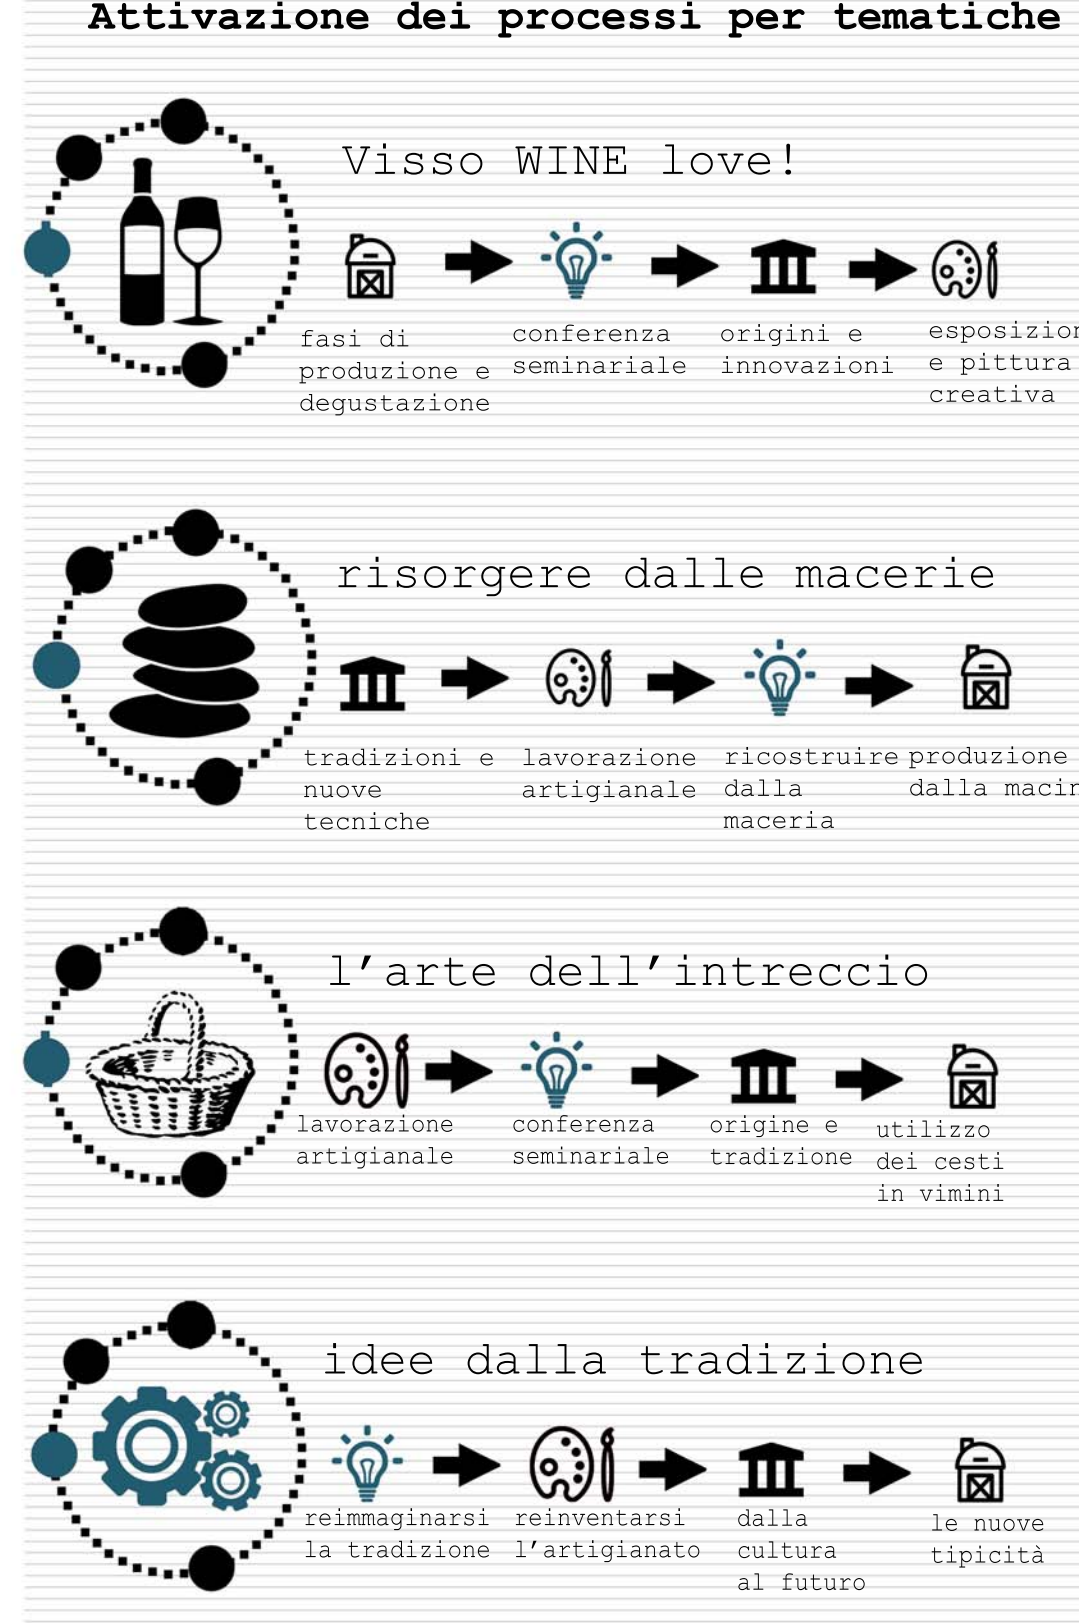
Attivazione dei processi per tematiche

Visso WINE love!

fasi di produzione e degustazione

conferenza seminariale

origini e innovazioni

esposizion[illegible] e pittura creativa

risorgere dalle macerie

tradizioni e nuove tecniche

lavorazione artigianale

ricostruire dalla maceria

produzione dalla macir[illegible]

l'arte dell'intreccio

lavorazione artigianale

conferenza seminariale

origine e tradizione

utilizzo dei cesti in vimini

idee dalla tradizione

reimmaginarsi la tradizione

reinventarsi l'artigianato

dalla cultura al futuro

le nuove tipicità